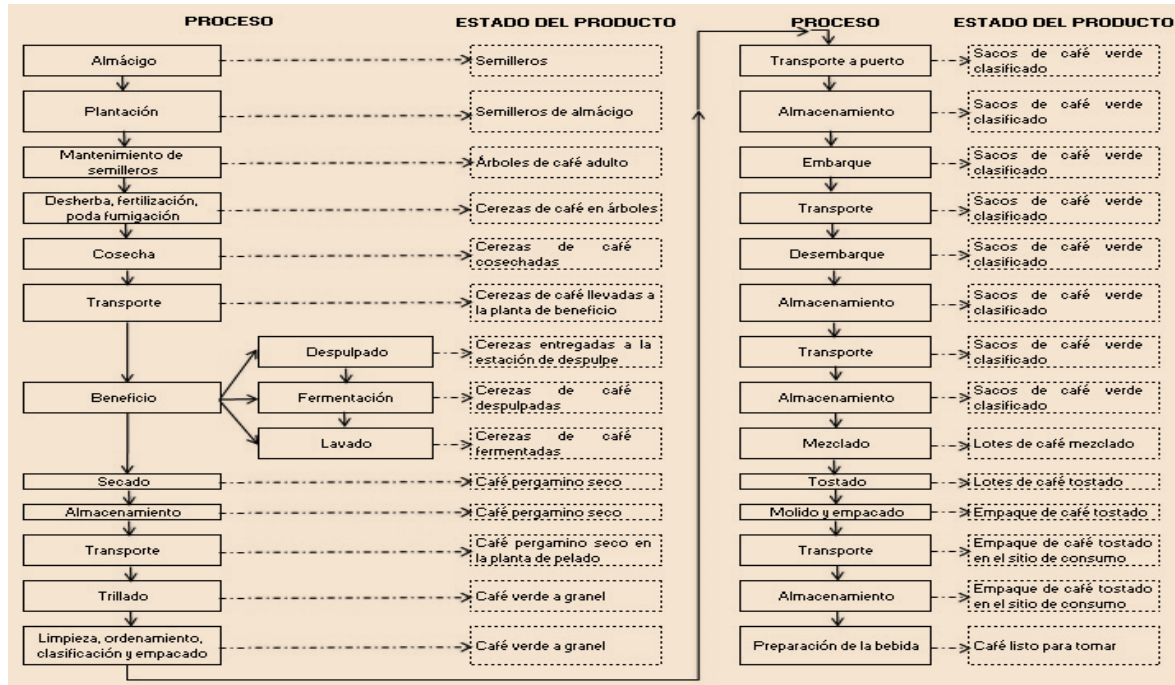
PROCESO

ESTADO DEL PRODUCTO

Almácigo

Semilleros

Plantación

Semilleros de almácigo

Mantenimiento de semilleros

Árboles de café adulto

Desherba, fertilización, poda fumigación

Cerezas de café en árboles

Cosecha

Cerezas de café cosechadas

Transporte

Cerezas de café llevadas a la planta de beneficio

Beneficio

Despulpado

Cerezas entregadas a la estación de despulpe

Fermentación

Cerezas de café despulpadas

Lavado

Cerezas de café fermentadas

Secado

Café pergamino seco

Almacenamiento

Café pergamino seco

Transporte

Café pergamino seco en la planta de pelado

Trillado

Café verde a granel

Limpieza, ordenamiento, clasificación y empacado

Café verde a granel

PROCESO

ESTADO DEL PRODUCTO

Transporte a puerto

Sacos de café verde clasificado

Almacenamiento

Sacos de café verde clasificado

Embarque

Sacos de café verde clasificado

Transporte

Sacos de café verde clasificado

Desembarque

Sacos de café verde clasificado

Almacenamiento

Sacos de café verde clasificado

Transporte

Sacos de café verde clasificado

Almacenamiento

Sacos de café verde clasificado

Mezclado

Lotes de café mezclado

Tostado

Lotes de café tostado

Molido y empacado

Empaque de café tostado

Transporte

Empaque de café tostado en el sitio de consumo

Almacenamiento

Empaque de café tostado en el sitio de consumo

Preparación de la bebida

Café listo para tomar